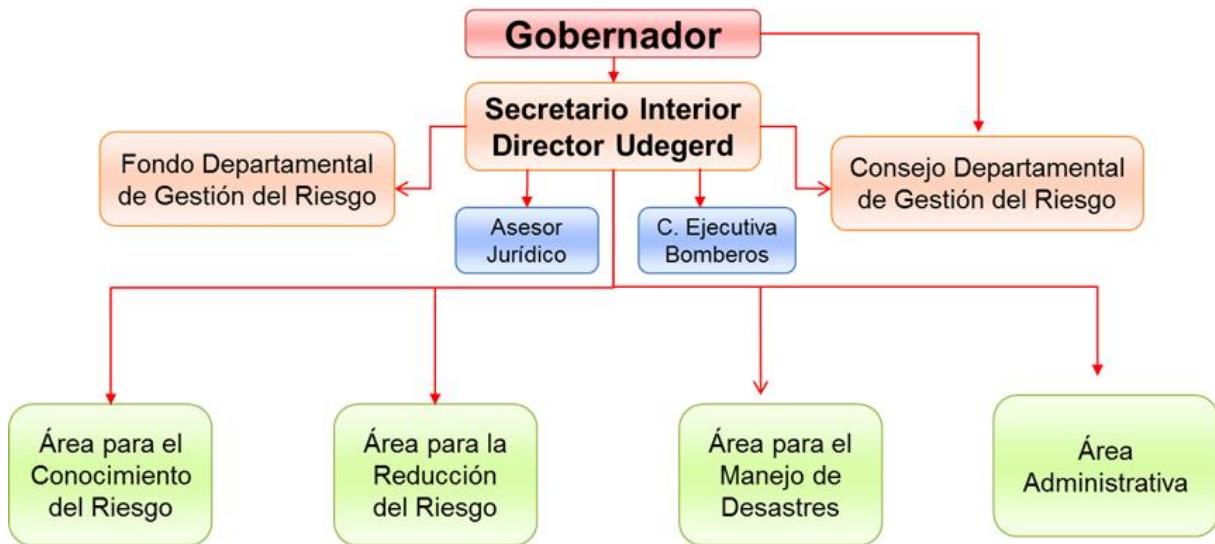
Gobernador

Secretario Interior
Director Udegerd

Fondo Departamental de Gestión del Riesgo

Consejo Departamental de Gestión del Riesgo

Asesor Jurídico

C. Ejecutiva Bomberos

Área para el Conocimiento del Riesgo

Área para la Reducción del Riesgo

Área para el Manejo de Desastres

Área Administrativa